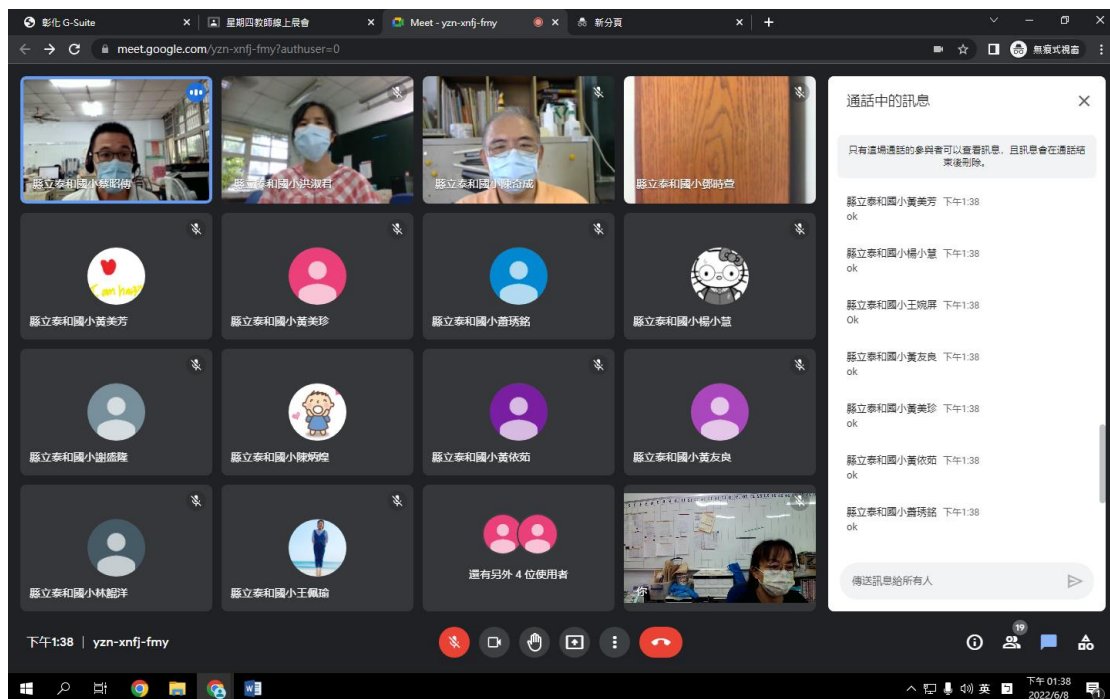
彰化 G-Suite
星期四教師線上晨會
Meet - yzn-xnfj-fmy
新分頁
meet.google.com/yzn-xnfj-fmy?authuser=0
無痕式視窗

縣立泰和國小蔡昭傳
縣立泰和國小洪淑君
縣立泰和國小陳裕成
縣立泰和國小邵時豊
I am happy
縣立泰和國小黃美芳
縣立泰和國小黃美珍
縣立泰和國小蕭琇銘
縣立泰和國小楊小慧
縣立泰和國小謝處隆
縣立泰和國小陳炳煌
縣立泰和國小黃依茹
縣立泰和國小黃友良
縣立泰和國小林韶洋
縣立泰和國小王佩瑜
還有另外 4 位使用者
你

通話中的訊息
只有這場通話的參與者可以查看訊息，且訊息會在通話結束後刪除。
縣立泰和國小黃美芳 下午1:38
ok
縣立泰和國小楊小慧 下午1:38
ok
縣立泰和國小王婉屏 下午1:38
Ok
縣立泰和國小黃友良 下午1:38
ok
縣立泰和國小黃美珍 下午1:38
ok
縣立泰和國小黃依茹 下午1:38
ok
縣立泰和國小蕭琇銘 下午1:38
ok
傳送訊息給所有人

下午1:38 | yzn-xnfj-fmy
19

英
下午 01:38
2022/6/8